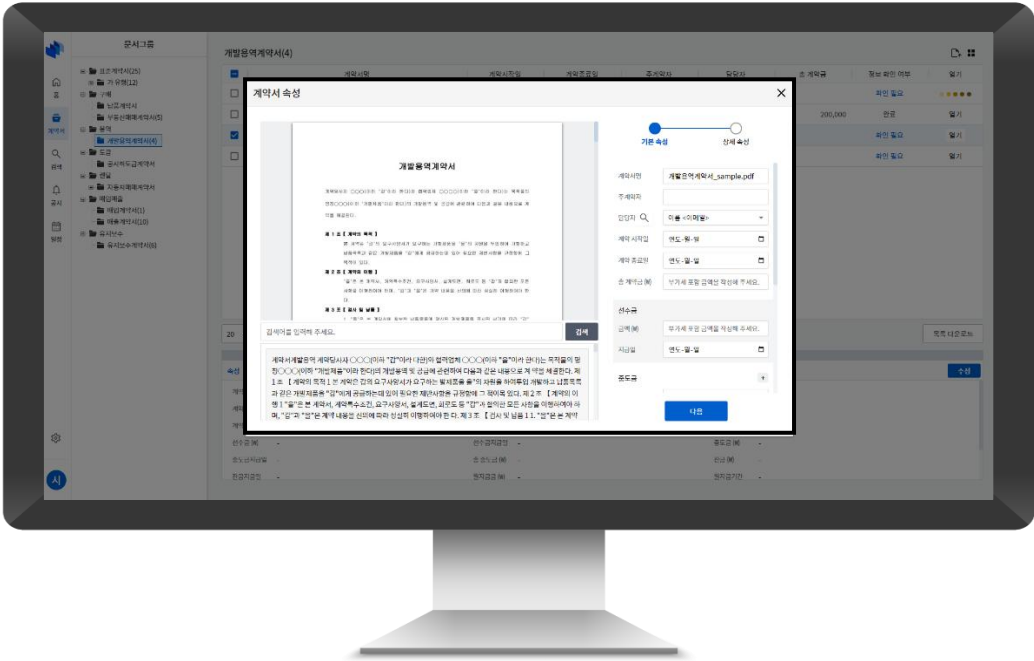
문서그룹

홈

계약서

검색

공지

템플릿

표준계약서(25)

개발용역계약서(4)

계약서 속성

개발용역계약서

제 1 조 【 계약의 목적 】

제 2 조 【 계약의 이행 】

제 3 조 【 검사 및 납품 】

검색어를 입력해 주세요.

검색

계약서개발용역 계약당사자 ○○○(이하 "갑"이라 다함)의 협력업체 ○○○(이하 "을"이라 한다)는 목적물의 명칭○○○(이하 "개발제품"이라 한다)의 개발용역 및 공급에 관련하여 다음과 같은 내용으로 계약을 체결한다. 제 1 조 【 계약의 목적 】 본 계약은 갑의 요구사양서가 요구하는 발제품을 을이 의 자원을 이용하여 개발하고 납품목적과 같은 개발제품을 "갑"에게 공급하는데 있어 필요한 제반사항을 규정함에 그 목적이 있다. 제 2 조 【 계약의 이행 】 "을"은 본 계약서, 계약특수조건, 요구사양서, 설계도면, 표준도 등 "갑"과 합의한 모든 사항을 이행하여야 하며, "갑"과 "을"은 계약 내용을 신의에 따라 성실히 이행하여야 한 다. 제 3 조 【 검사 및 납품 】 1. "갑"은 본 계약

기본 속성

상세 속성

계약서명

개발용역계약서_sample.pdf

주 계약자

담당자

이름 <이메일>

계약 시작일

연도-월-일

계약 종료일

연도-월-일

총 계약금 (₩)

부가세 포함 금액을 작성해 주세요.

선수금

금액 (₩)

부가세 포함 금액을 작성해 주세요.

지급일

연도-월-일

중도금

다음

200,000

완료

확인 필요

열기

목록 다운로드

수정

20

시